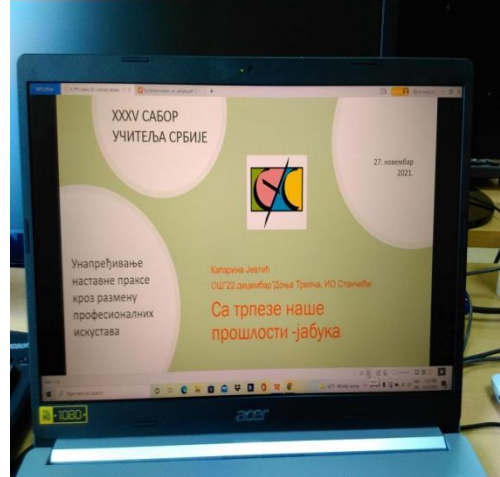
XXXV САБОР УЧИТЕЉА СРБИЈЕ

27. новембар 2021.

Унапређивање наставне праксе кроз размену професионалних искустава

Катарина Јевтић
ОШ"22.децембар"Доња Трепча, ИО Ставчени

Са трпезе наше прошлости -јабука

1080

acer